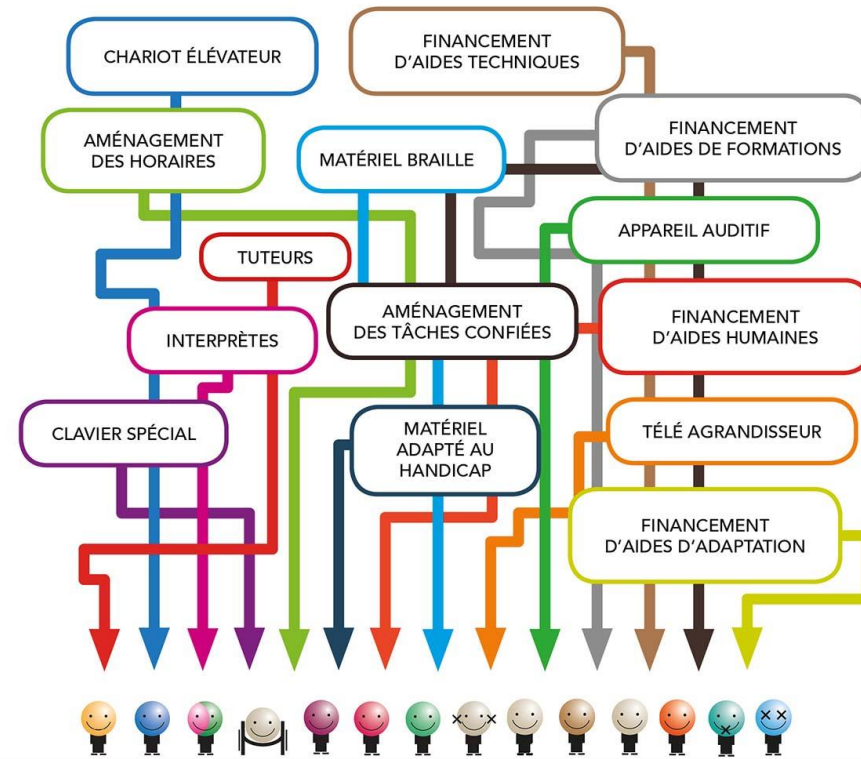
CHARIOT ÉLÉVATEUR

FINANCEMENT D'AIDES TECHNIQUES

AMÉNAGEMENT DES HORAIRES

MATÉRIEL BRAILLE

FINANCEMENT D'AIDES DE FORMATIONS

APPAREIL AUDITIF

TUTEURS

AMÉNAGEMENT DES TÂCHES CONFIÉES

INTERPRÈTES

FINANCEMENT D'AIDES HUMAINES

CLAVIER SPÉCIAL

MATÉRIEL ADAPTÉ AU HANDICAP

TÉLÉ AGRANDISSEUR

FINANCEMENT D'AIDES D'ADAPTATION